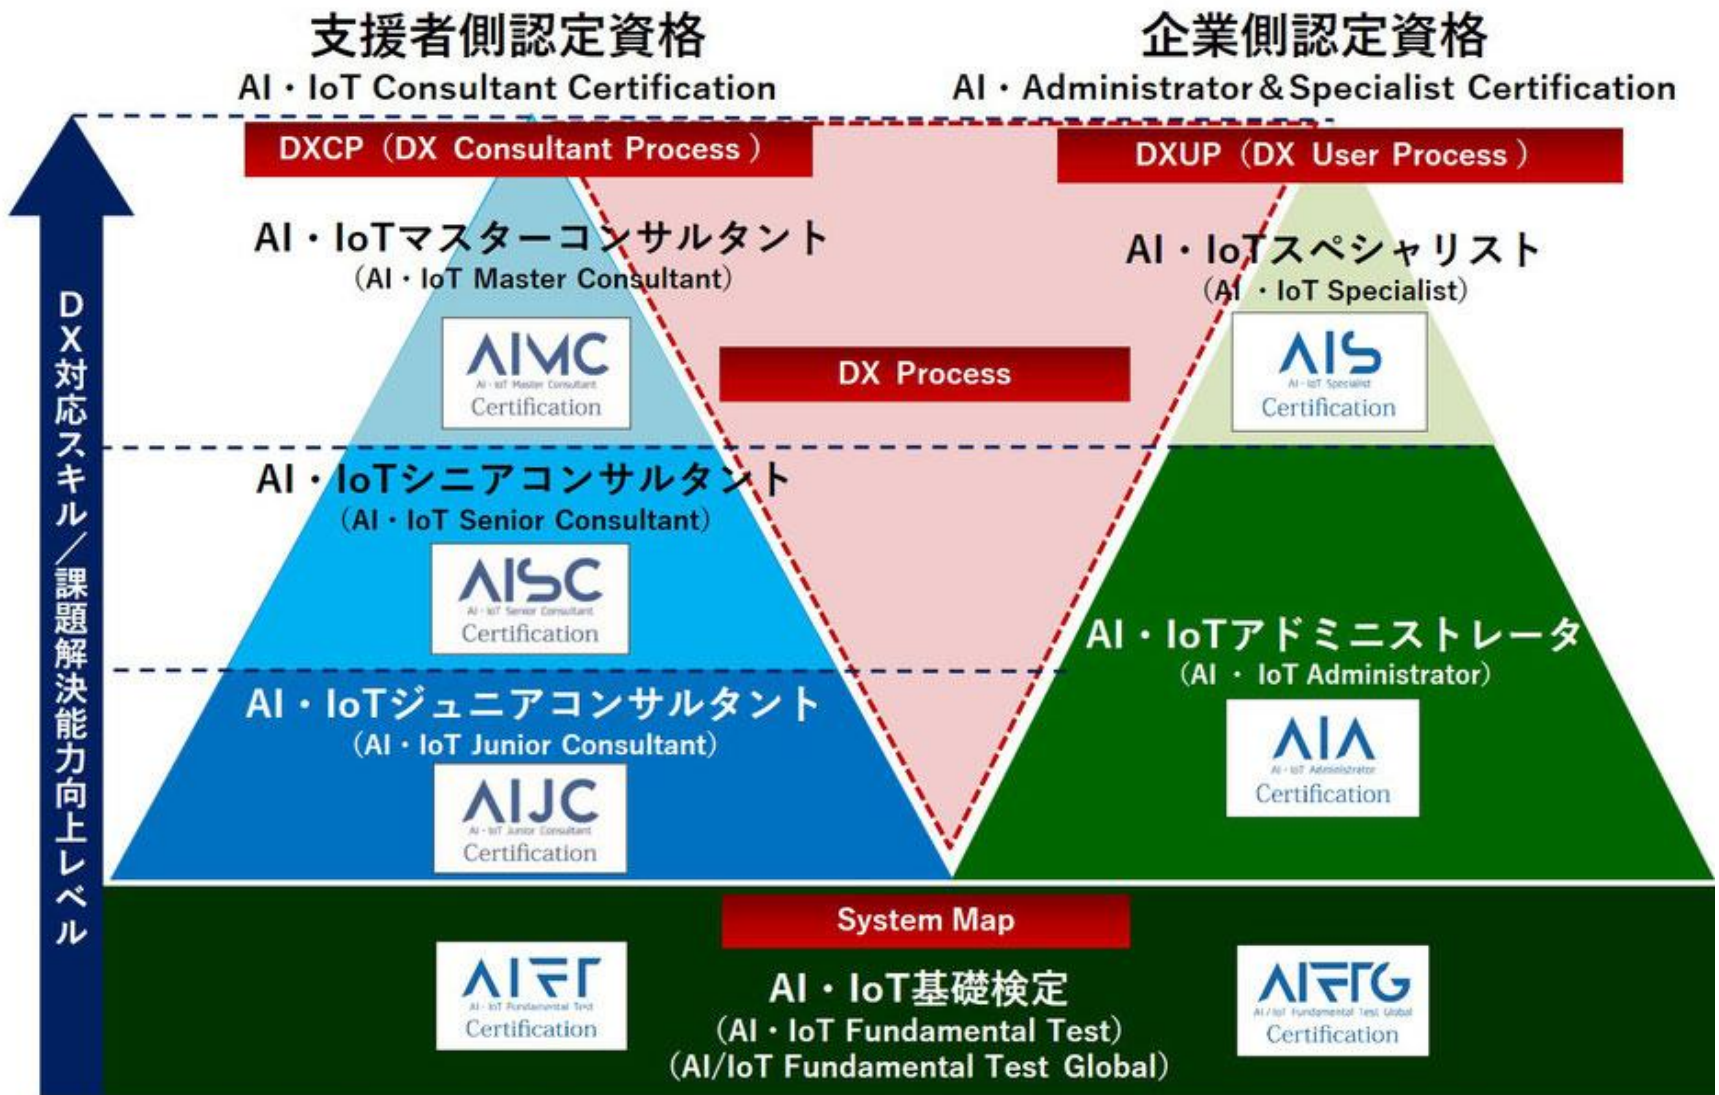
支援者側認定資格
AI・IoT Consultant Certification

企業側認定資格
AI・Administrator＆Specialist Certification

DXCP（DX Consultant Process）

DXUP（DX User Process）

DX対応スキル／課題解決能力向上レベル

AI・IoTマスターコンサルタント
（AI・IoT Master Consultant）

AIMC
AI・IoT Master Consultant
Certification

DX Process

AI・IoTスペシャリスト
（AI・IoT Specialist）

AIS
AI・IoT Specialist
Certification

AI・IoTシニアコンサルタント
（AI・IoT Senior Consultant）

AISC
AI・IoT Senior Consultant
Certification

AI・IoTアドミニストレータ
（AI・IoT Administrator）

AIA
AI・IoT Administrator
Certification

AI・IoTジュニアコンサルタント
（AI・IoT Junior Consultant）

AIJC
AI・IoT Junior Consultant
Certification

System Map

AIFT
AI・IoT Fundamental Test
Certification

AI・IoT基礎検定
（AI・IoT Fundamental Test）
（AI/IoT Fundamental Test Global）

AIFTG
AI/IoT Fundamental Test Global
Certification